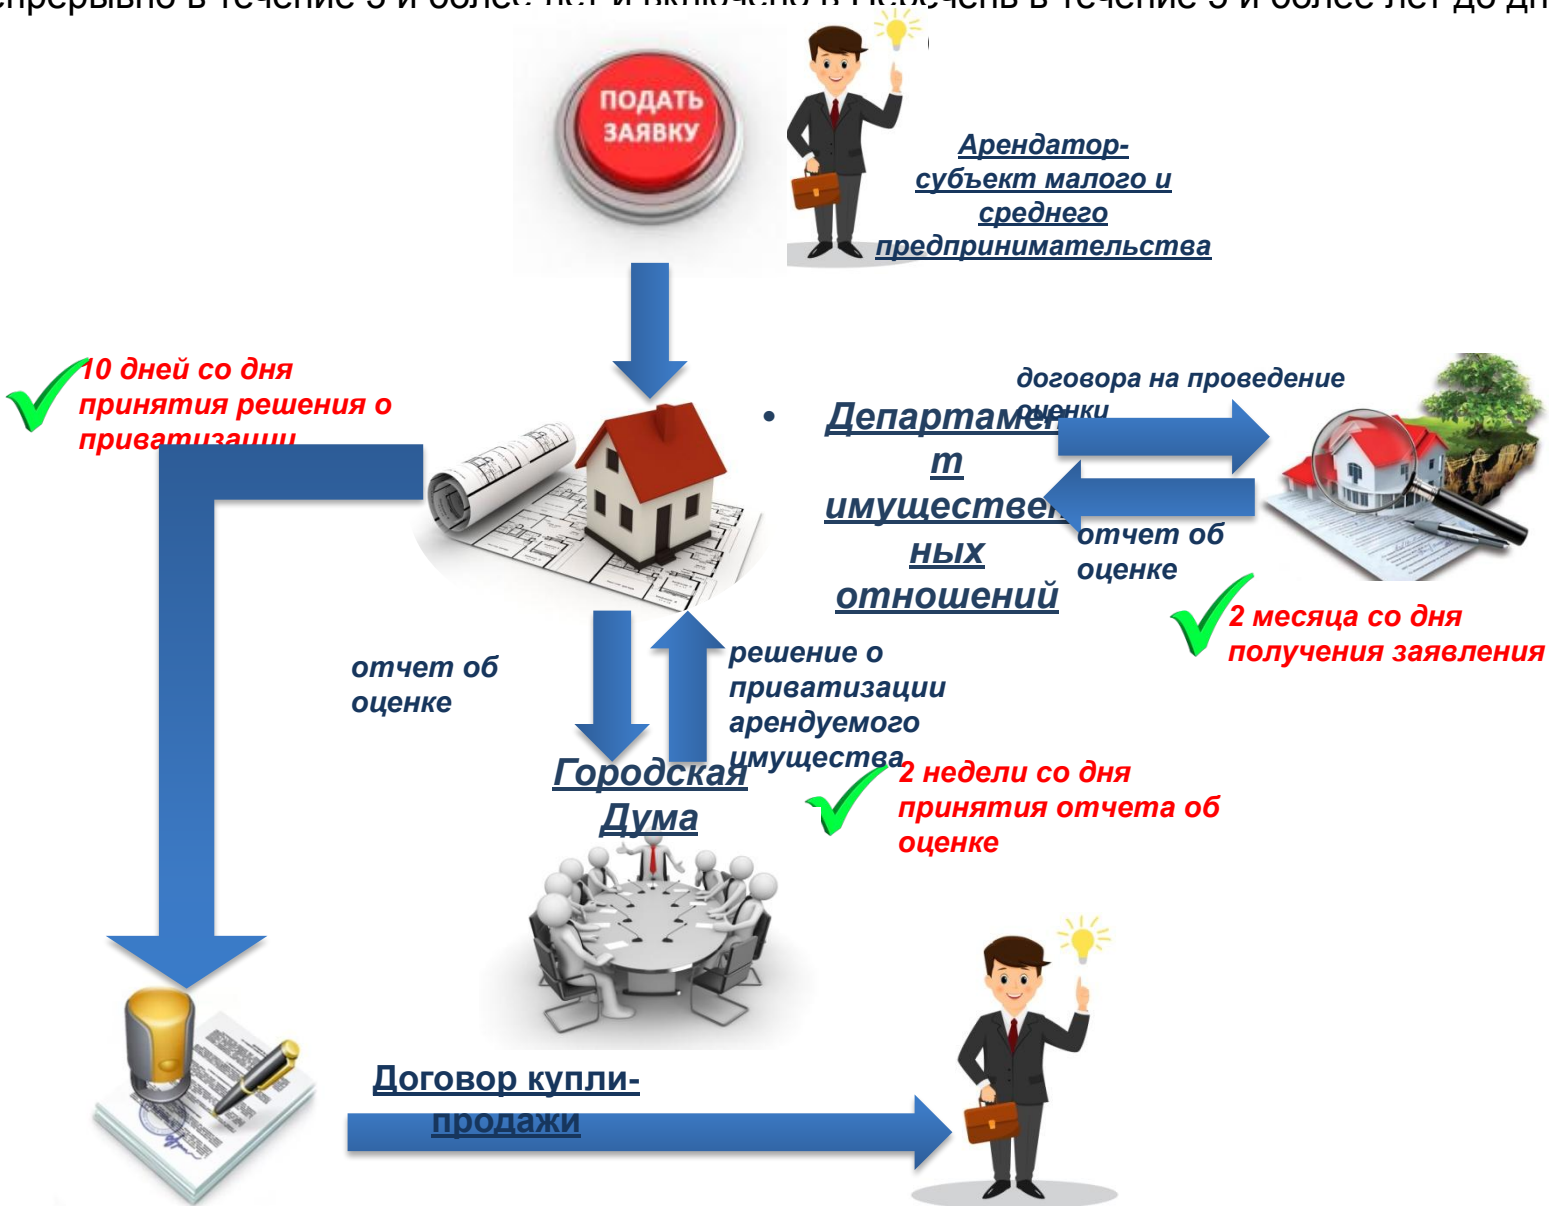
непрерывно в течение 3 и более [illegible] в течение 3 и более лет до дн

ПОДАТЬ ЗАЯВКУ

Арендатор-субъект малого и среднего предпринимательства

10 дней со дня принятия решения о приватизации

Департамент имущественных отношений

договора на проведение оценки

отчет об оценке

2 месяца со дня получения заявления

отчет об оценке

решение о приватизации арендуемого имущества

Городская Дума

2 недели со дня принятия отчета об оценке

Договор купли-продажи